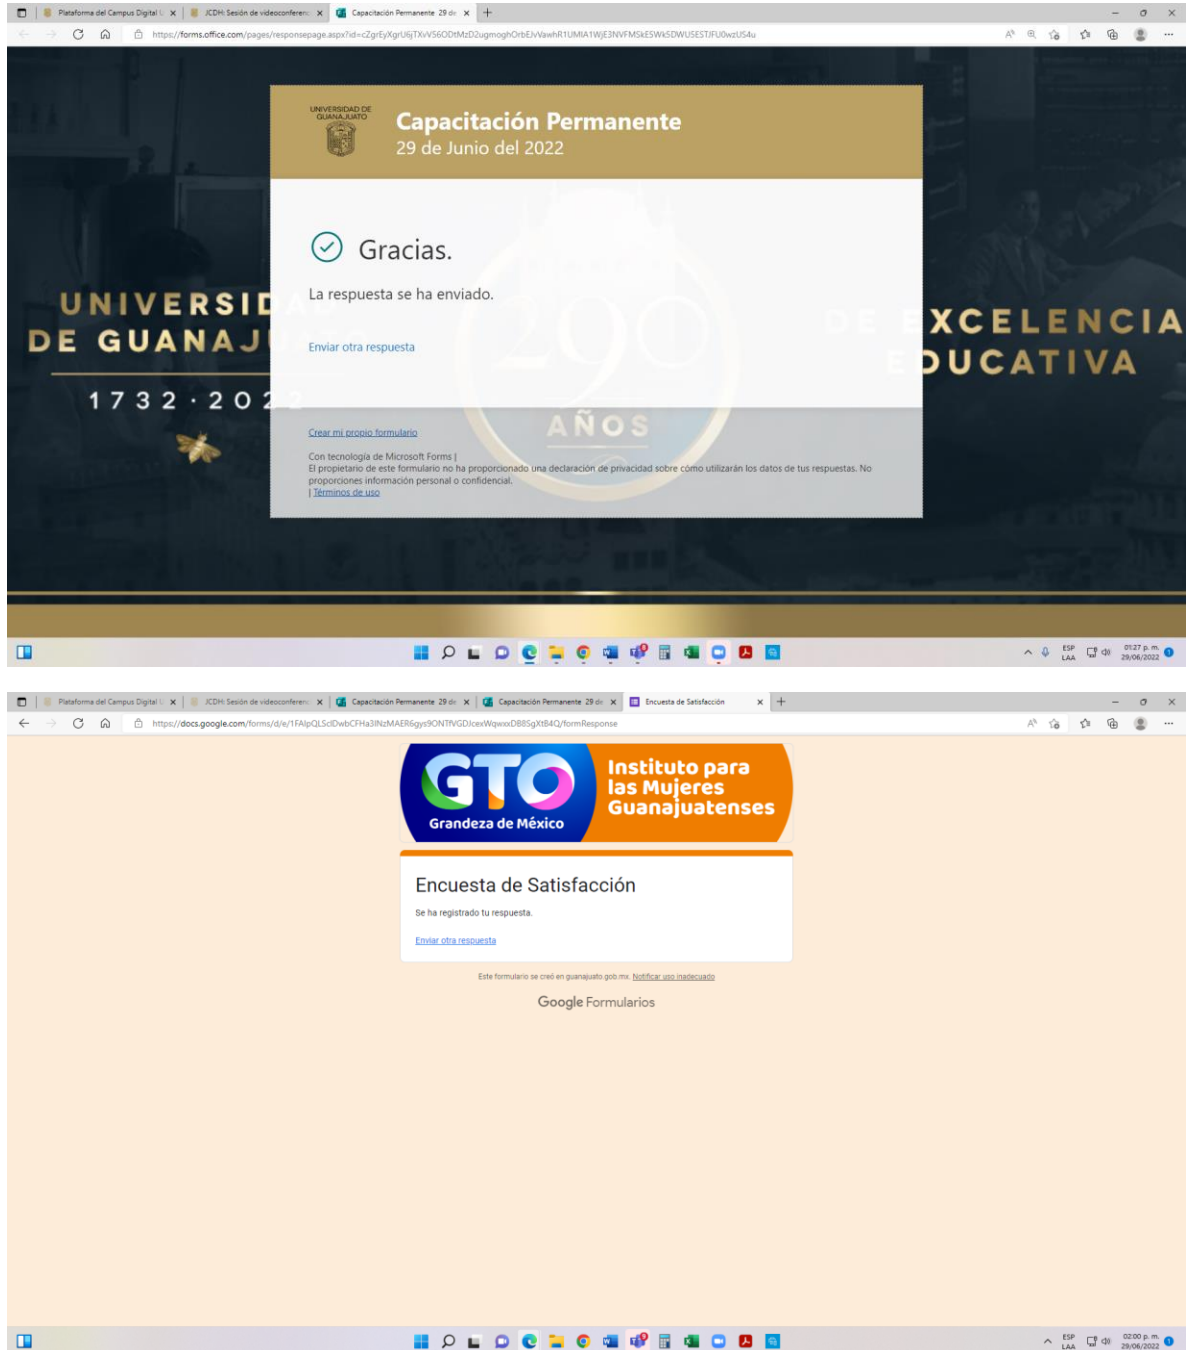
Plataforma del Campus Digital U × | JCDH: Sesión de videoconferenc × | Capacitación Permanente 29 de × | +

https://forms.office.com/pages/responsepage.aspx?id=cZgrEyXgrU6jTXvV56ODtMzD2ugmoghOrbEJvVawhR1UMIA1WjE3NVFMSkE5Wk5DWU5ESTJFU0wzUS4u

UNIVERSIDAD DE GUANAJUATO

Capacitación Permanente
29 de Junio del 2022

Gracias.

La respuesta se ha enviado.

Enviar otra respuesta

Crear mi propio formulario

Con tecnología de Microsoft Forms |
El propietario de este formulario no ha proporcionado una declaración de privacidad sobre cómo utilizarán los datos de tus respuestas. No proporciones información personal o confidencial.
| Términos de uso

UNIVERSID DE GUANAJU
1732 · 202
DE EXCELENCIA EDUCATIVA
AÑOS

ESP LAA 01:27 p. m. 29/06/2022

Plataforma del Campus Digital U × | JCDH: Sesión de videoconferenc × | Capacitación Permanente 29 de × | Capacitación Permanente 29 de × | Encuesta de Satisfacción × | +

https://docs.google.com/forms/d/e/1FAIpQLScIDwbCFHa3INzMAER6gys9ONTfVGDJcexWqwxxD8BSgXtB4Q/formResponse

GTO
Grandeza de México
Instituto para las Mujeres Guanajuatenses

Encuesta de Satisfacción

Se ha registrado tu respuesta.

Enviar otra respuesta

Este formulario se creó en guanajuato.gob.mx. Notificar uso inadecuado

Google Formularios

ESP LAA 02:00 p. m. 29/06/2022